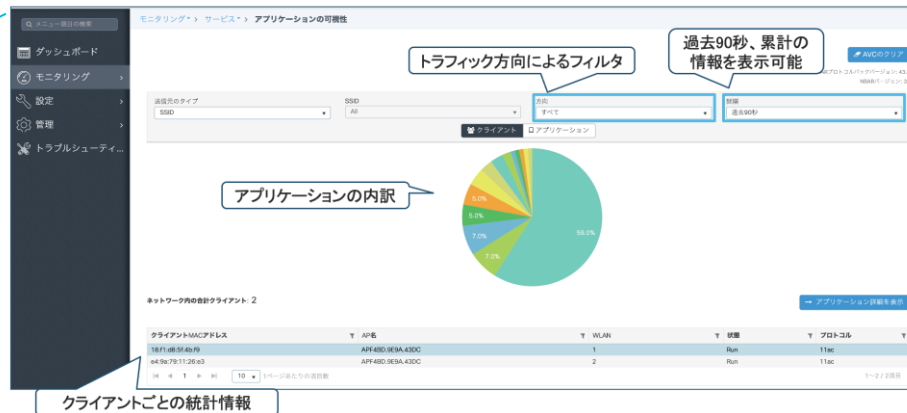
メニュー項目の検索
ダッシュボード
モニタリング
設定
管理
トラブルシューティ...

モニタリング > サービス > アプリケーションの可視性

AVCのクリア

トラフィック方向によるフィルタ

過去90秒、累計の情報を表示可能

送信元のタイプ
SSID
SSID
All
方向
すべて
期間
過去90秒

クライアント
アプリケーション

アプリケーションの内訳

5.0%
5.0%
7.0%
7.0%
59.0%

ネットワーク内の合計クライアント: 2

アプリケーション詳細を表示

| クライアントMACアドレス | AP名 | WLAN | 状態 | プロトコル |
|---|---|---|---|---|
| 18:f1:d8:5f:4b:f9 | APF4BD.9E9A.43DC | 1 | Run | 11ac |
| e4:9a:79:11:26:e3 | APF4BD.9E9A.43DC | 2 | Run | 11ac |

1
10
1ページあたりの項目数
1 - 2 / 2 項目

クライアントごとの統計情報